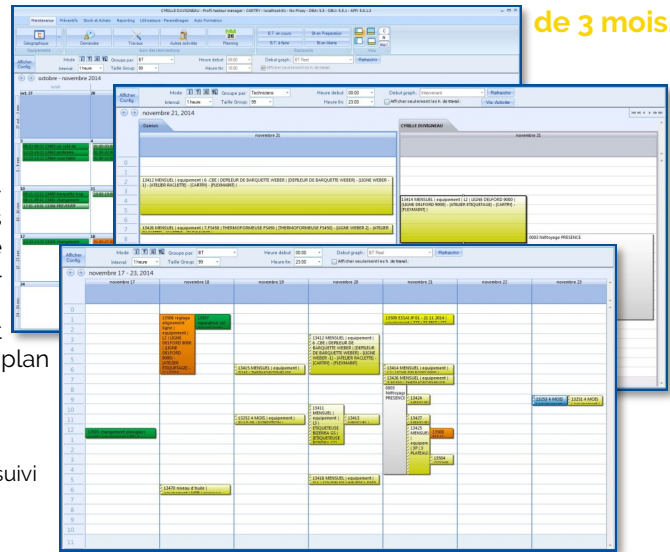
de 3 mois

plan

suivi

Maintenance Préventifs Stock et Achats Reporting Utilisateurs Paramétrages Suivi Formations

Géographique Demandes Travaux Autres activités Planning

octobre - novembre 2014

Afficher Config Mode Groupe par: Technicienne Taille Group: 99 Intervall: 1 heure Heure début: 00:00 Heure fin: 23:00 Début graph: Aucune Rafraichir Vue Activité

novembre 21, 2014

novembre 21

novembre 21

Afficher Config Mode Groupe par: BT Intervall: 1 heure Taille Group: 99 Heure début: 00:00 Heure fin: 23:00 Début graph: BT Test Rafraichir

novembre 17 - 23, 2014

novembre 17 novembre 18 novembre 19 novembre 20 novembre 21 novembre 22 novembre 23

13415 MENSUEL | equipement |

13416 MENSUEL | equipement |

13251 6 MOIS | equipement |

13418 MENSUEL | equipement |

13252 6 MOIS

13251 6 MOIS

0003 Nettoyage PRESENCE